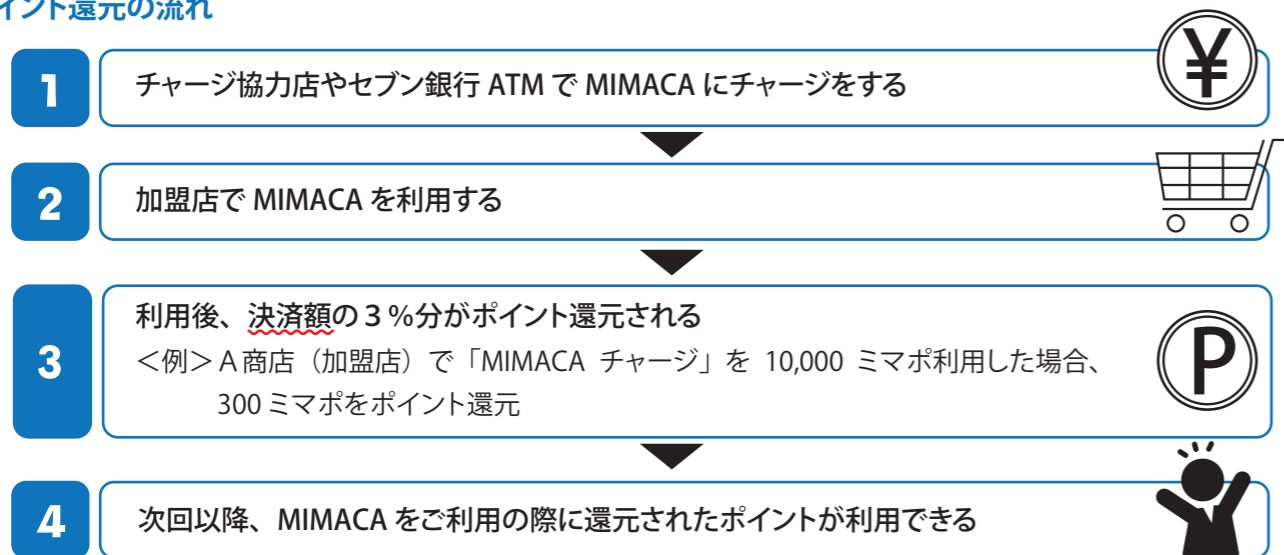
イント還元の流れ

1 チャージ協力店やセブン銀行 ATM で MIMACA にチャージをする

¥

2 加盟店で MIMACA を利用する

3 利用後、決済額の３％分がポイント還元される
＜例＞Ａ商店（加盟店）で「MIMACA チャージ」を 10,000 ミマポ利用した場合、300 ミマポをポイント還元

P

4 次回以降、MIMACA をご利用の際に還元されたポイントが利用できる